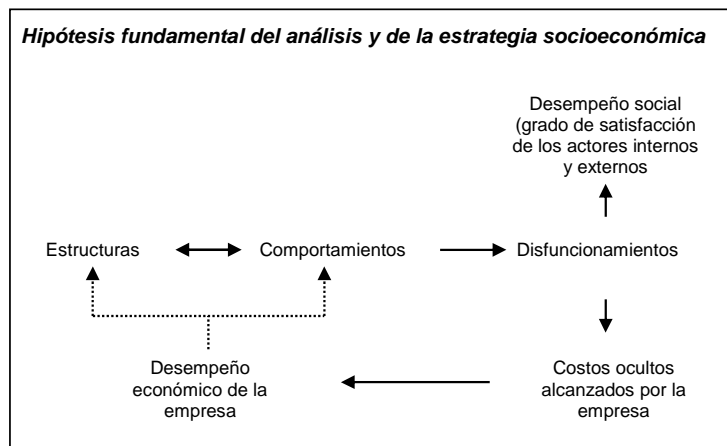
Hipótesis fundamental del análisis y de la estrategia socioeconómica

Desempeño social (grado de satisfacción de los actores internos y externos

Estructuras

Comportamientos

Disfuncionamientos

Desempeño económico de la empresa

Costos ocultos alcanzados por la empresa